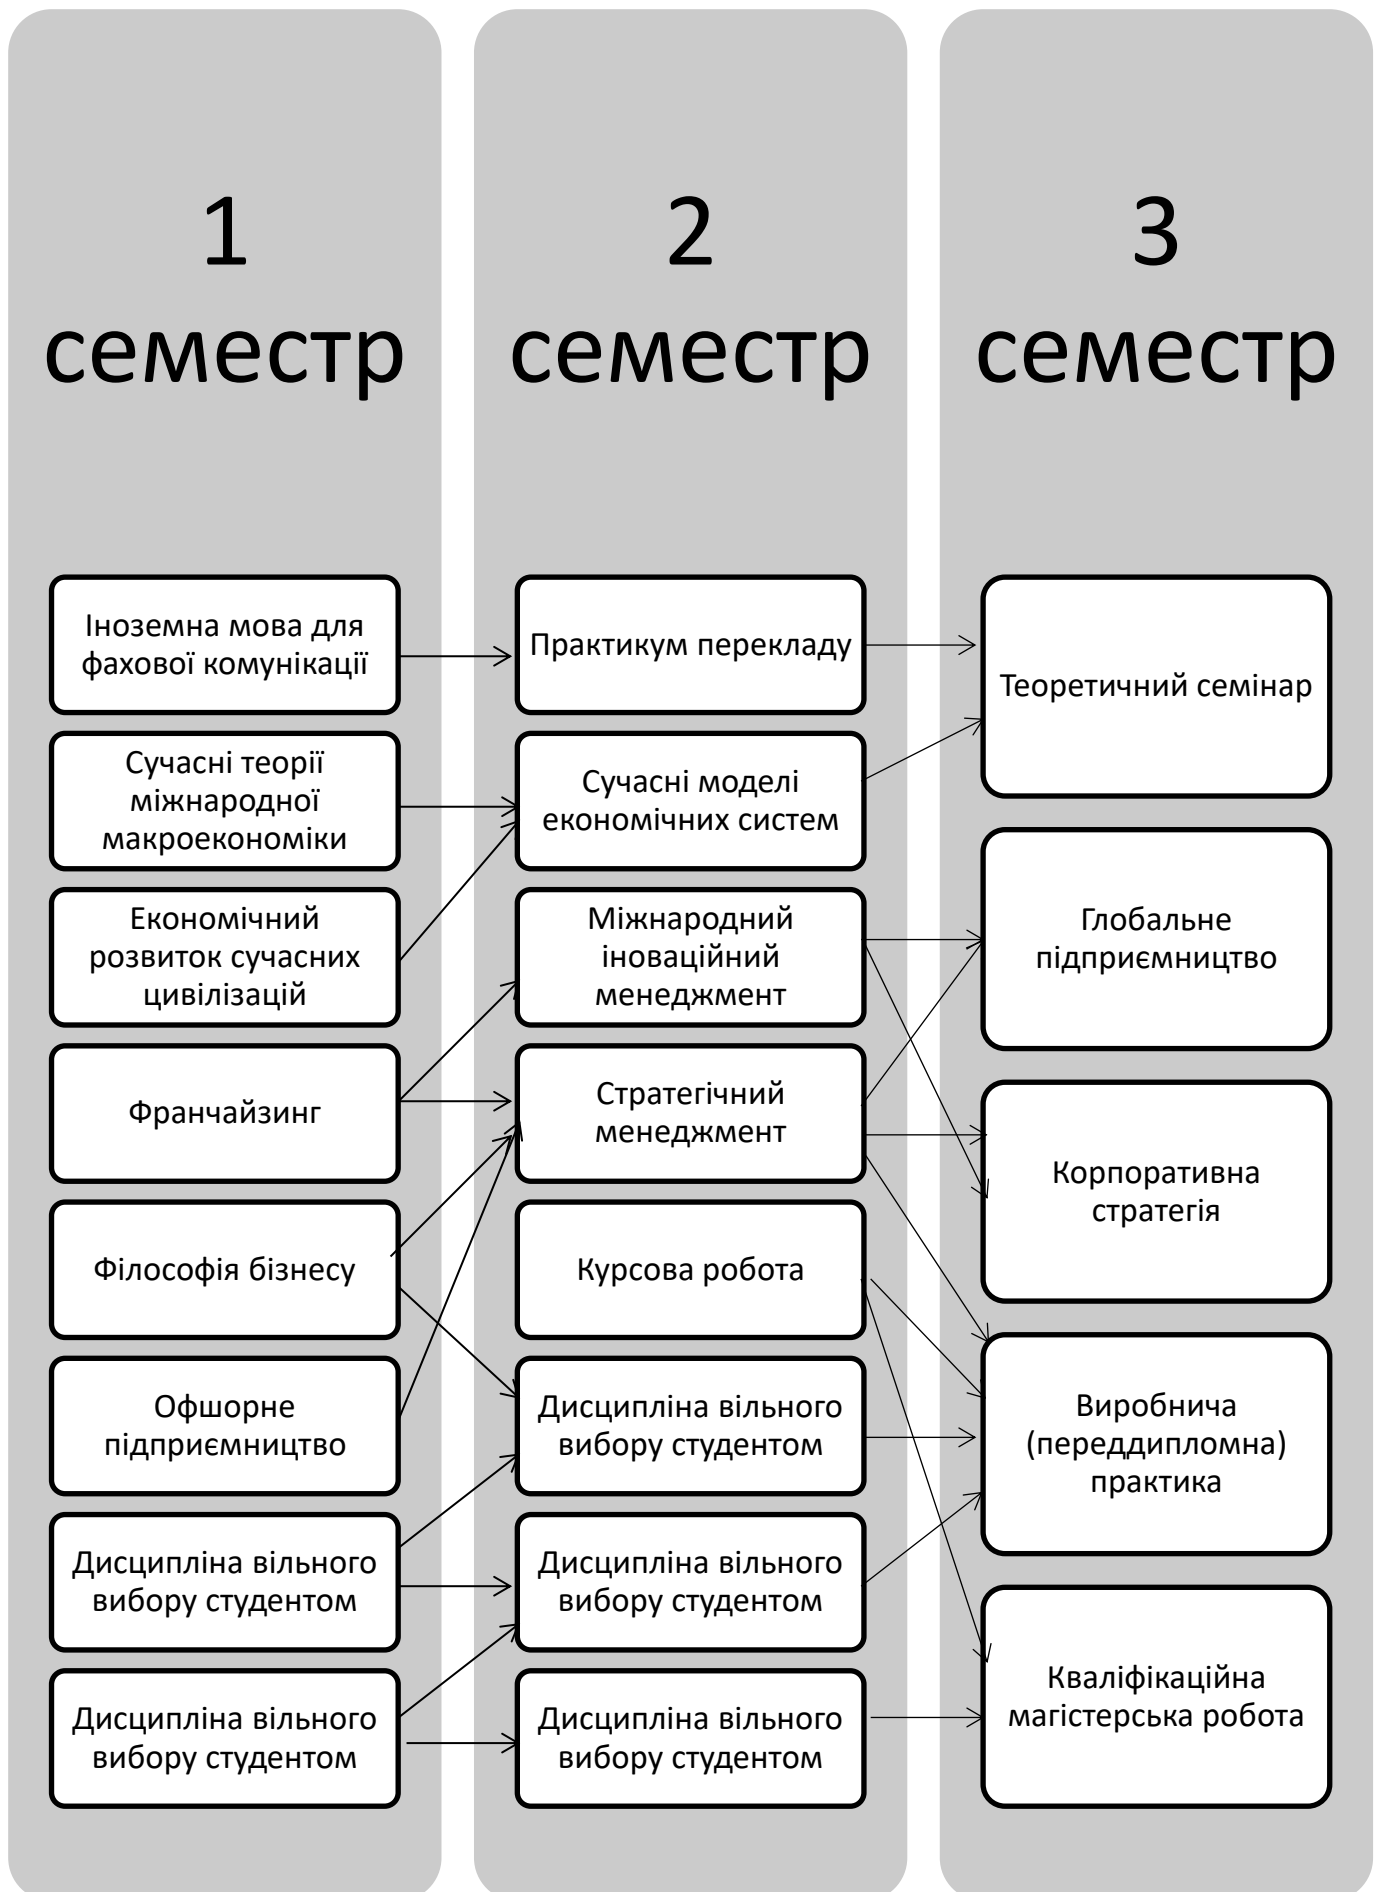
1 семестр

Іноземна мова для фахової комунікації

Сучасні теорії міжнародної макроекономіки

Економічний розвиток сучасних цивілізацій

Франчайзинг

Філософія бізнесу

Офшорне підприємництво

Дисципліна вільного вибору студентом

Дисципліна вільного вибору студентом

2 семестр

Практикум перекладу

Сучасні моделі економічних систем

Міжнародний іноваційний менеджмент

Стратегічний менеджмент

Курсова робота

Дисципліна вільного вибору студентом

Дисципліна вільного вибору студентом

Дисципліна вільного вибору студентом

3 семестр

Теоретичний семінар

Глобальне підприємництво

Корпоративна стратегія

Виробнича (переддипломна) практика

Кваліфікаційна магістерська робота